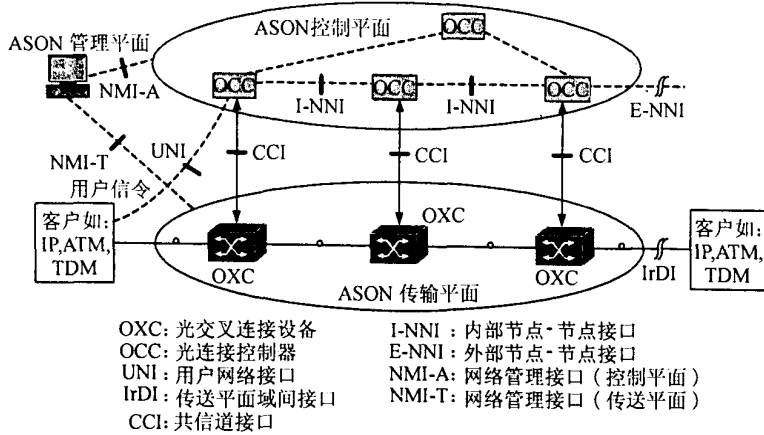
ASON控制平面

ASON 管理平面

OCC

NMI-A

OCC

I-NNI

OCC

I-NNI

OCC

E-NNI

NMI-T

UNI

CCI

CCI

CCI

用户信令

客户如:
IP,ATM,
TDM

OXC

OXC

OXC

OXC

IrDI

客户如:
IP,ATM,
TDM

ASON 传输平面

OXC: 光交叉连接设备
OCC: 光连接控制器
UNI: 用户网络接口
IrDI: 传送平面域间接口
CCI: 共信道接口

I-NNI : 内部节点-节点接口
E-NNI : 外部节点-节点接口
NMI-A: 网络管理接口（控制平面）
NMI-T: 网络管理接口（传送平面）